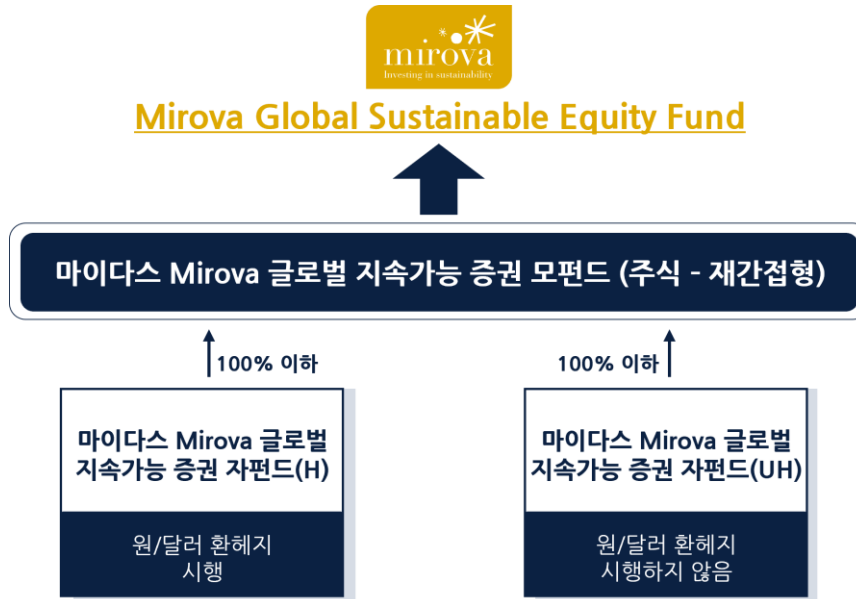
mirova
Investing in sustainability

Mirova Global Sustainable Equity Fund

마이다스 Mirova 글로벌 지속가능 증권 모펀드 (주식 - 재간접형)

100% 이하

100% 이하

마이다스 Mirova 글로벌 지속가능 증권 자펀드(H)

원/달러 환헤지 시행

마이다스 Mirova 글로벌 지속가능 증권 자펀드(UH)

원/달러 환헤지 시행하지 않음